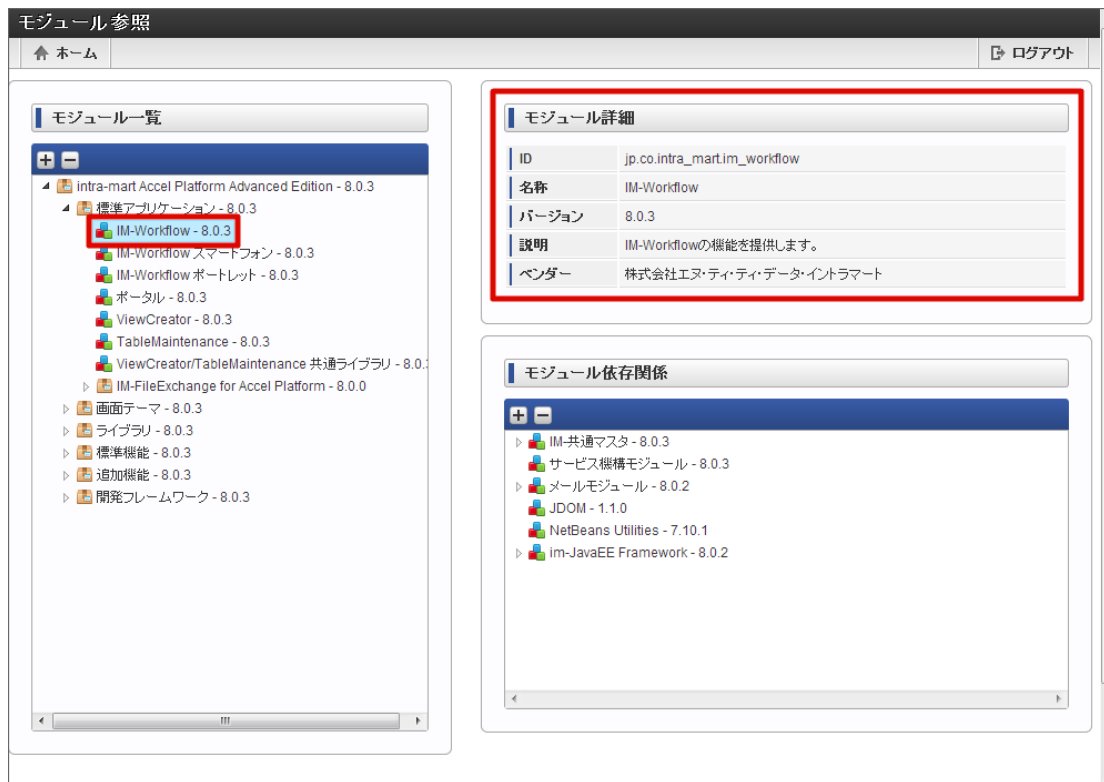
モジュール参照

ホーム

ログアウト

モジュール一覧

intra-mart Accel Platform Advanced Edition - 8.0.3
標準アプリケーション - 8.0.3
IM-Workflow - 8.0.3
IM-Workflow スマートフォン - 8.0.3
IM-Workflow ポートレット - 8.0.3
ポータル - 8.0.3
ViewCreator - 8.0.3
TableMaintenance - 8.0.3
ViewCreator/TableMaintenance 共通ライブラリ - 8.0.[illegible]
IM-FileExchange for Accel Platform - 8.0.0
画面テーマ - 8.0.3
ライブラリ - 8.0.3
標準機能 - 8.0.3
追加機能 - 8.0.3
開発フレームワーク - 8.0.3

モジュール詳細

| ID | jp.co.intra_mart.im_workflow |
|---|---|
| 名称 | IM-Workflow |
| バージョン | 8.0.3 |
| 説明 | IM-Workflowの機能を提供します。 |
| ベンダー | 株式会社エヌ・ティ・ティ・データ・イントラマート |

モジュール依存関係

IM-共通マスタ - 8.0.3
サービス機構モジュール - 8.0.3
メールモジュール - 8.0.2
JDOM - 1.1.0
NetBeans Utilities - 7.10.1
im-JavaEE Framework - 8.0.2